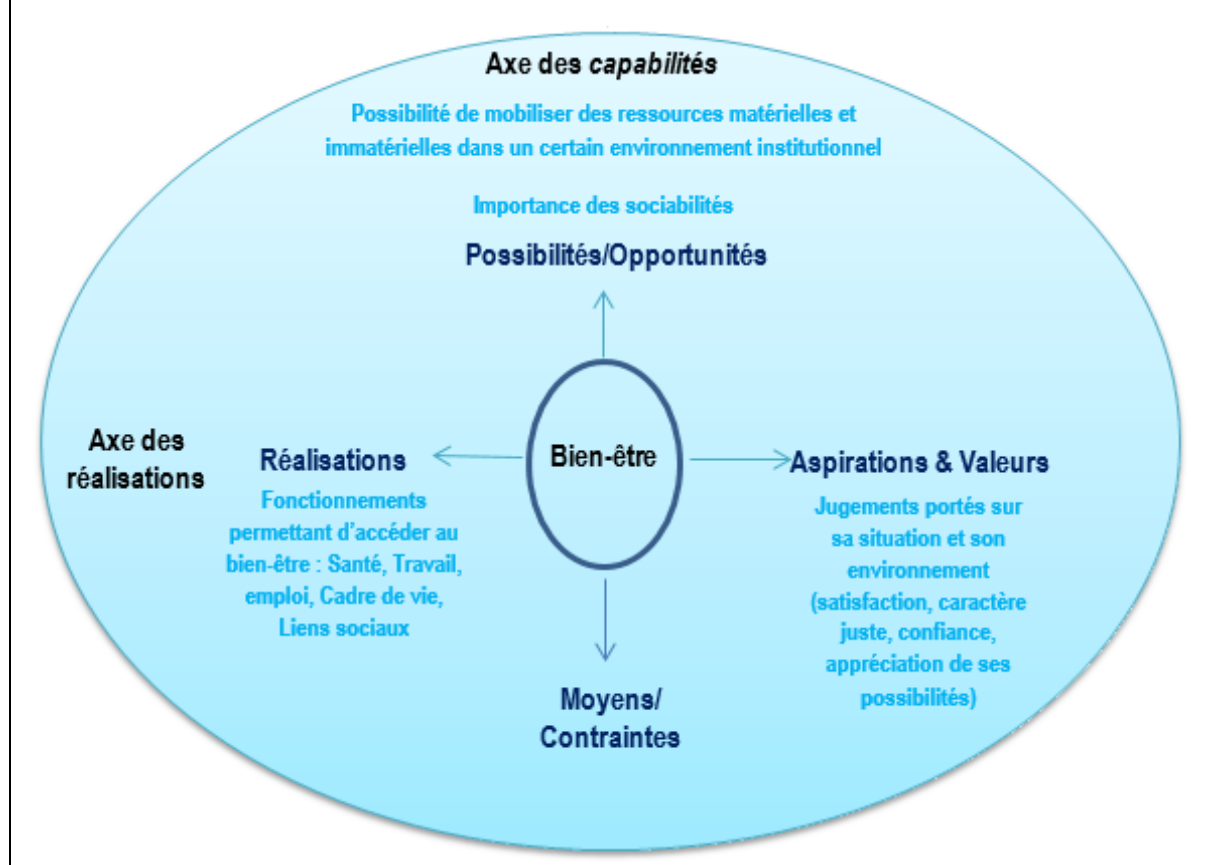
Axe des *capabilités*

Possibilité de mobiliser des ressources matérielles et immatérielles dans un certain environnement institutionnel

Importance des sociabilités

Possibilités/Opportunités

Axe des réalisations

Réalisations

Fonctionnements permettant d'accéder au bien-être : Santé, Travail, emploi, Cadre de vie, Liens sociaux

Bien-être

Aspirations & Valeurs

Jugements portés sur sa situation et son environnement (satisfaction, caractère juste, confiance, appréciation de ses possibilités)

Moyens/ Contraintes